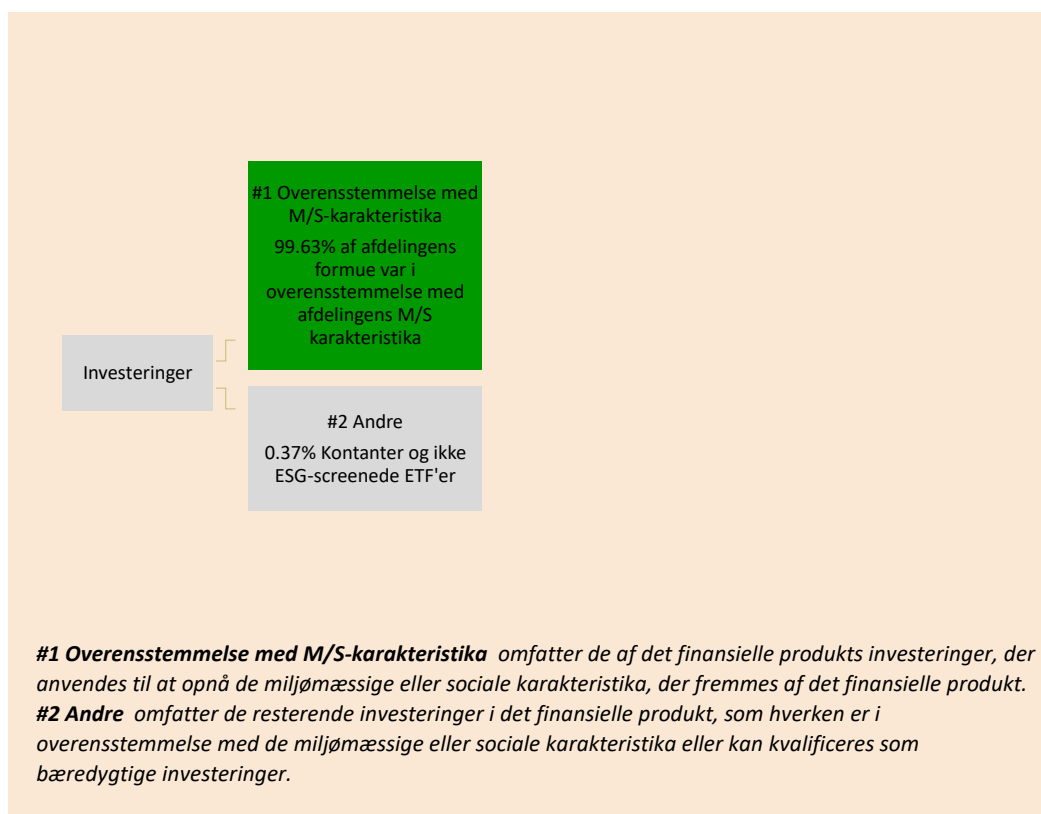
#1 Overensstemmelse med M/S-karakteristika

99.63% af afdelingens formue var i overensstemmelse med afdelingens M/S karakteristika

Investeringer

#2 Andre

0.37% Kontanter og ikke ESG-screenede ETF'er

***#1 Overensstemmelse med M/S-karakteristika*** *omfatter de af det finansielle produkts investeringer, der anvendes til at opnå de miljømæssige eller sociale karakteristika, der fremmes af det finansielle produkt.*
***#2 Andre*** *omfatter de resterende investeringer i det finansielle produkt, som hverken er i overensstemmelse med de miljømæssige eller sociale karakteristika eller kan kvalificeres som bæredygtige investeringer.*